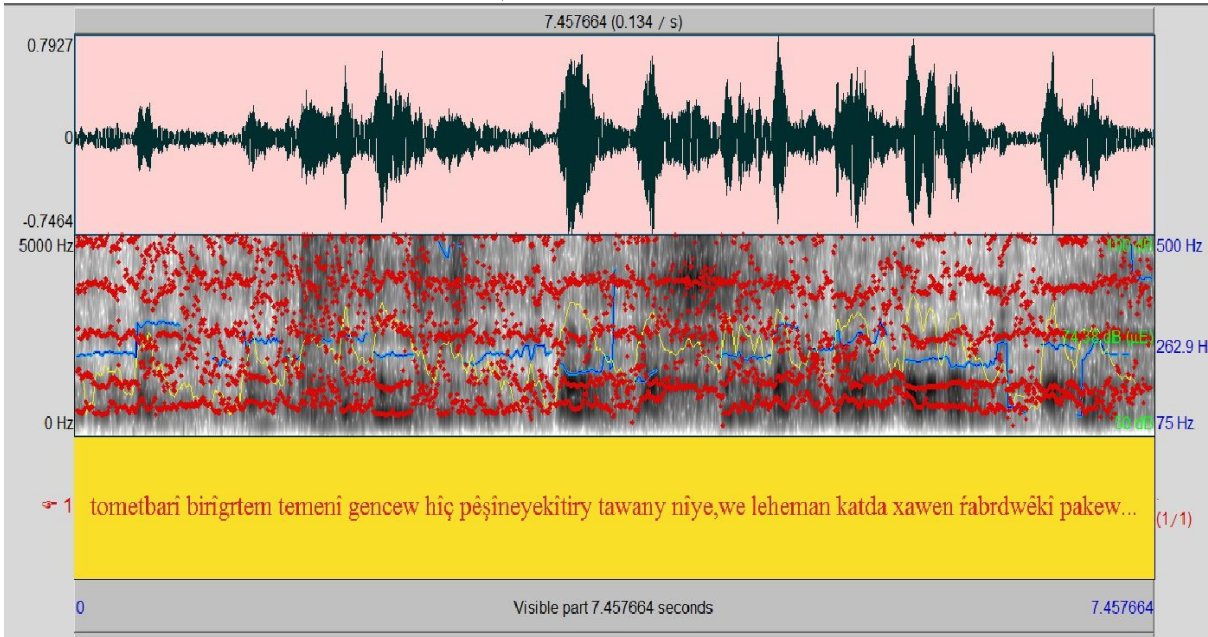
7.457664 (0.134 / s)

0.7927

0

-0.7464

5000 Hz

0 Hz

100 dB

500 Hz

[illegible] dB (nE)

262.9 H

50 dB

75 Hz

1 tometbarî birîgrtem temenî gencew hiç pêşîneyekitiry tawany nîye,we leheman katda xawen ŕabrdwêkî pakew...

(1/1)

0

Visible part 7.457664 seconds

7.457664